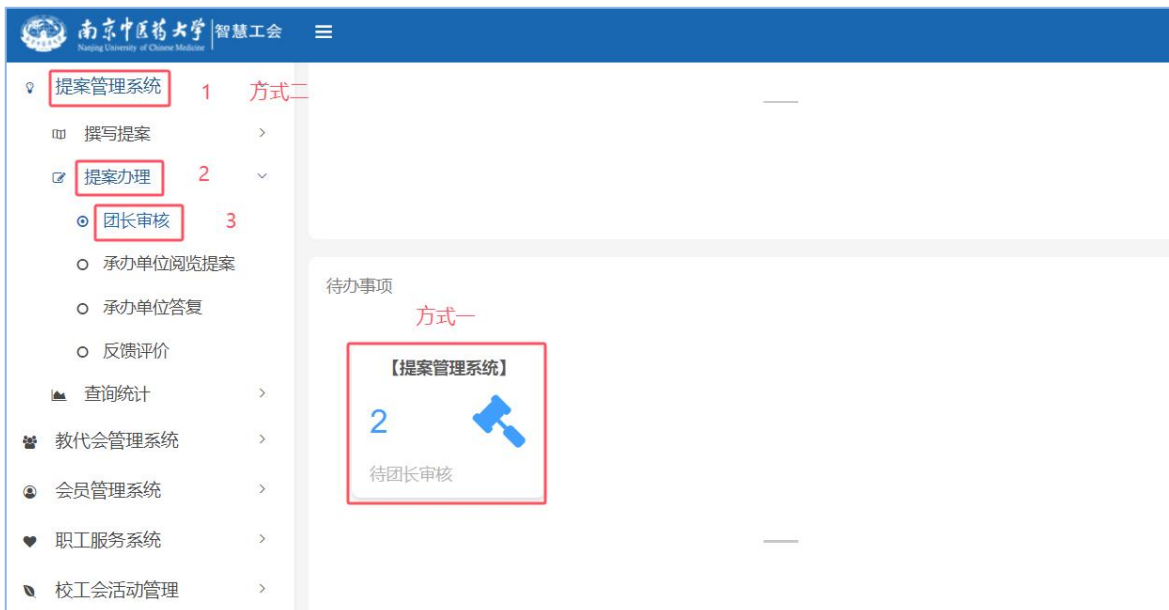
南京中医药大学 Nanjing University of Chinese Medicine 智慧工会 ≡

提案管理系统 1 方式二

撰写提案 >

提案办理 2

团长审核 3

承办单位阅览提案

承办单位答复

反馈评价

查询统计 >

教代会管理系统 >

会员管理系统 >

职工服务系统 >

校工会活动管理 >

待办事项

方式一

【提案管理系统】

2

待团长审核